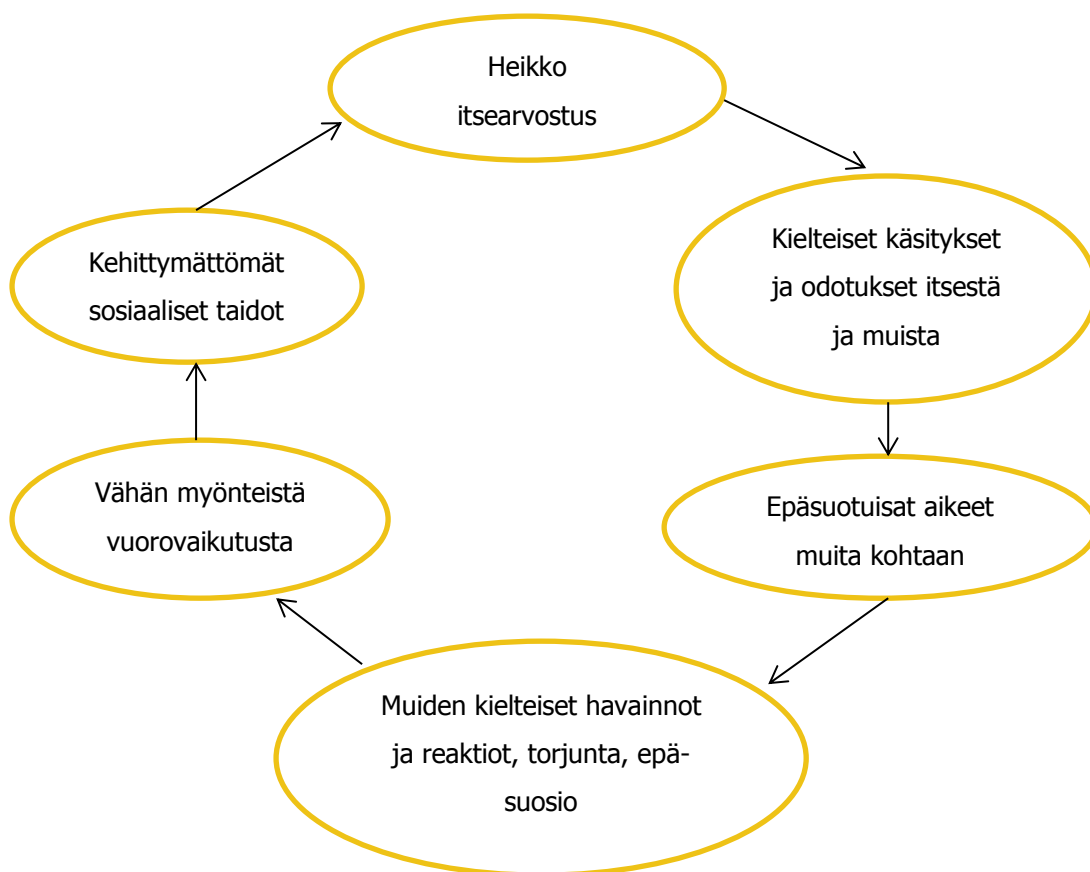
Heikko itsearvostus

Kielteiset käsitykset ja odotukset itsestä ja muista

Epäsuotuisat aikeet muita kohtaan

Muiden kielteiset havainnot ja reaktiot, torjunta, epäsuosio

Vähän myönteistä vuorovaikutusta

Kehittymättömät sosiaaliset taidot